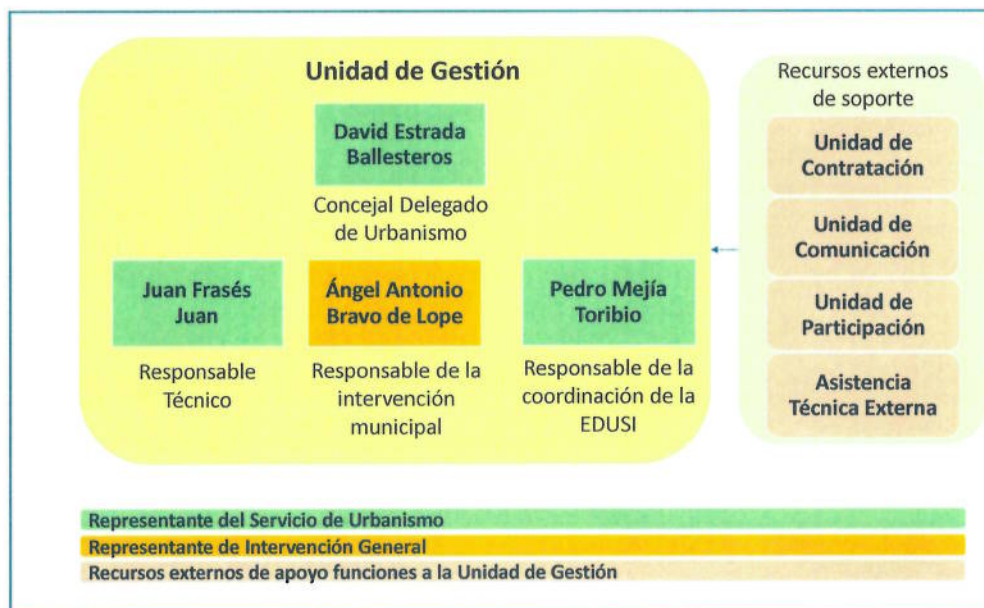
Unidad de Gestión

David Estrada Ballesteros

Concejal Delegado de Urbanismo

Juan Frasés Juan

Responsable Técnico

Ángel Antonio Bravo de Lope

Responsable de la intervención municipal

Pedro Mejía Toribio

Responsable de la coordinación de la EDUSI

Recursos externos de soporte

Unidad de Contratación

Unidad de Comunicación

Unidad de Participación

Asistencia Técnica Externa

Representante del Servicio de Urbanismo
Representante de Intervención General
Recursos externos de apoyo funciones a la Unidad de Gestión